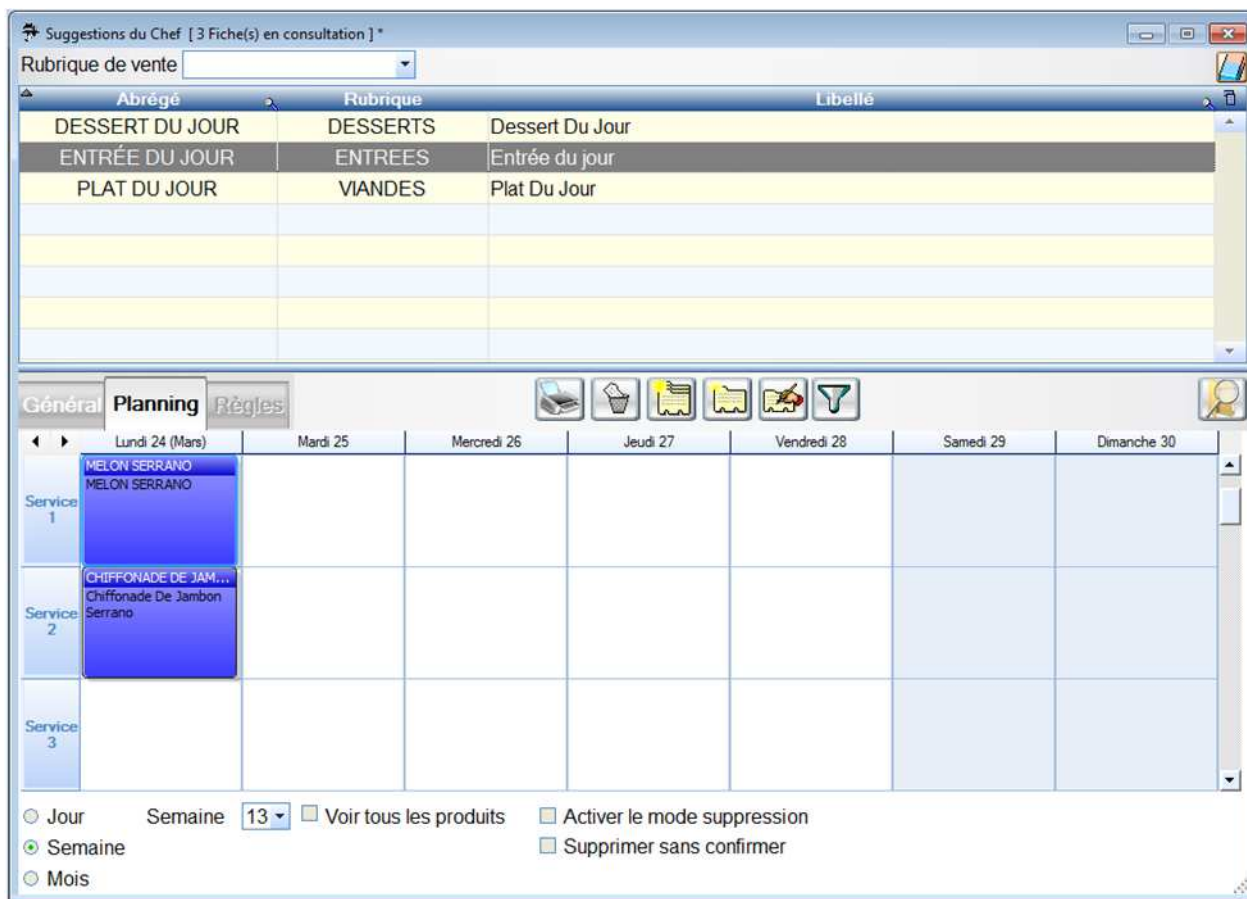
Suggestions du Chef [ 3 Fiche(s) en consultation ] *

Rubrique de vente

| Abrégé | Rubrique | Libellé |
|---|---|---|
| DESSERT DU JOUR | DESSERTS | Dessert Du Jour |
| ENTRÉE DU JOUR | ENTREES | Entrée du jour |
| PLAT DU JOUR | VIANDES | Plat Du Jour |

Général Planning Règles

| | Lundi 24 (Mars) | Mardi 25 | Mercredi 26 | Jeudi 27 | Vendredi 28 | Samedi 29 | Dimanche 30 |
|---|---|---|---|---|---|---|---|
| Service 1 | MELON SERRANO MELON SERRANO | | | | | | |
| Service 2 | CHIFFONADE DE JAM... Chiffonade De Jambon Serrano | | | | | | |
| Service 3 | | | | | | | |

Jour
Semaine
Mois

Semaine 13

Voir tous les produits

Activer le mode suppression

Supprimer sans confirmer